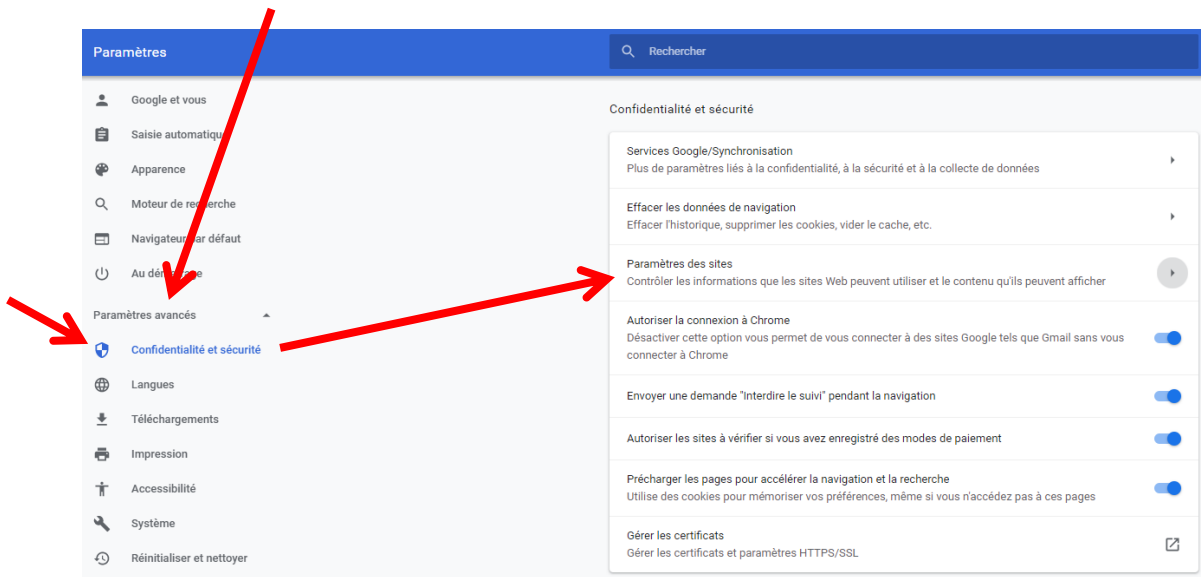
Paramètres

Rechercher

Google et vous

Saisie automatique

Apparence

Moteur de re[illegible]rche

Navigateur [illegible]ar défaut

Au dé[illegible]age

Paramètres avancés

Confidentialité et sécurité

Langues

Téléchargements

Impression

Accessibilité

Système

Réinitialiser et nettoyer

Confidentialité et sécurité

Services Google/Synchronisation
Plus de paramètres liés à la confidentialité, à la sécurité et à la collecte de données

Effacer les données de navigation
Effacer l'historique, supprimer les cookies, vider le cache, etc.

Paramètres des sites
Contrôler les informations que les sites Web peuvent utiliser et le contenu qu'ils peuvent afficher

Autoriser la connexion à Chrome
Désactiver cette option vous permet de vous connecter à des sites Google tels que Gmail sans vous connecter à Chrome

Envoyer une demande "Interdire le suivi" pendant la navigation

Autoriser les sites à vérifier si vous avez enregistré des modes de paiement

Précharger les pages pour accélérer la navigation et la recherche
Utilise des cookies pour mémoriser vos préférences, même si vous n'accédez pas à ces pages

Gérer les certificats
Gérer les certificats et paramètres HTTPS/SSL